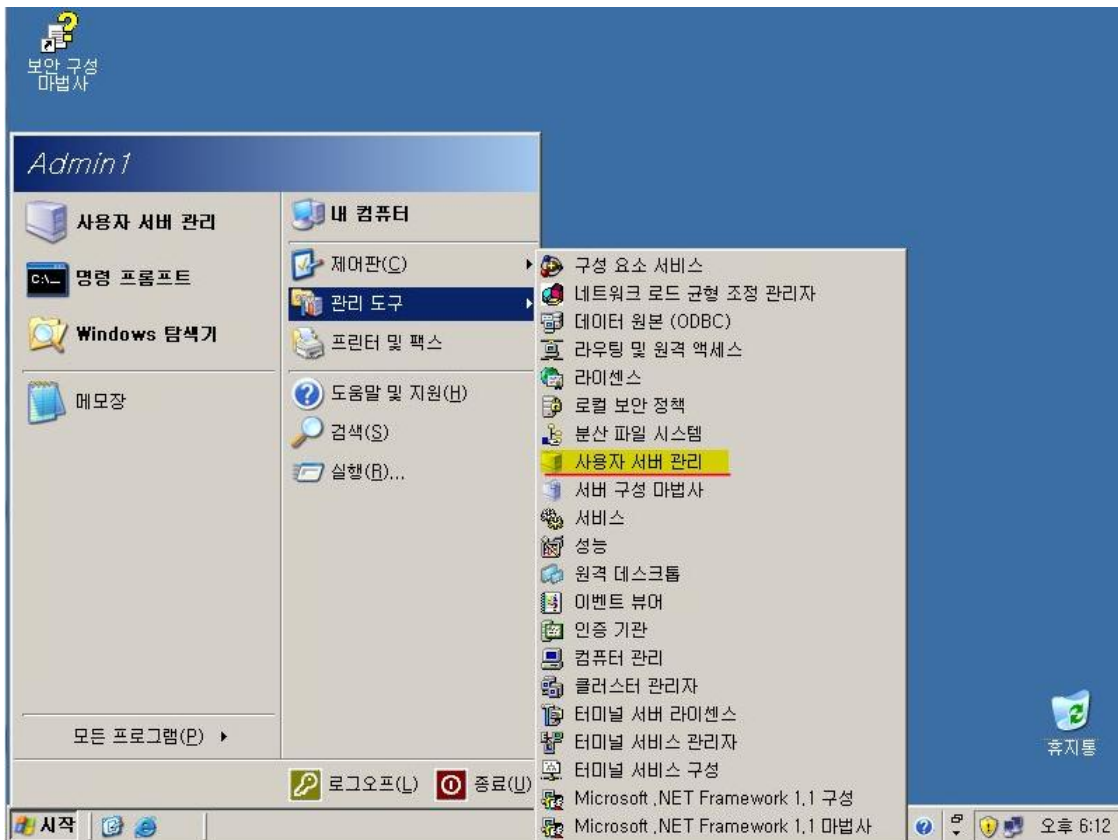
보안 구성 마법사

Admin1

사용자 서버 관리
명령 프롬프트
Windows 탐색기
메모장

모든 프로그램(P)

내 컴퓨터
제어판(C)
관리 도구
프린터 및 팩스
도움말 및 지원(H)
검색(S)
실행(R)...

구성 요소 서비스
네트워크 로드 균형 조정 관리자
데이터 원본 (ODBC)
라우팅 및 원격 액세스
라이센스
로컬 보안 정책
분산 파일 시스템
사용자 서버 관리
서버 구성 마법사
서비스
성능
원격 데스크톱
이벤트 뷰어
인증 기관
컴퓨터 관리
클러스터 관리자
터미널 서버 라이센스
터미널 서비스 관리자
터미널 서비스 구성
Microsoft .NET Framework 1.1 구성
Microsoft .NET Framework 1.1 마법사

로그오프(L)
종료(U)

휴지통

시작

오후 6:12